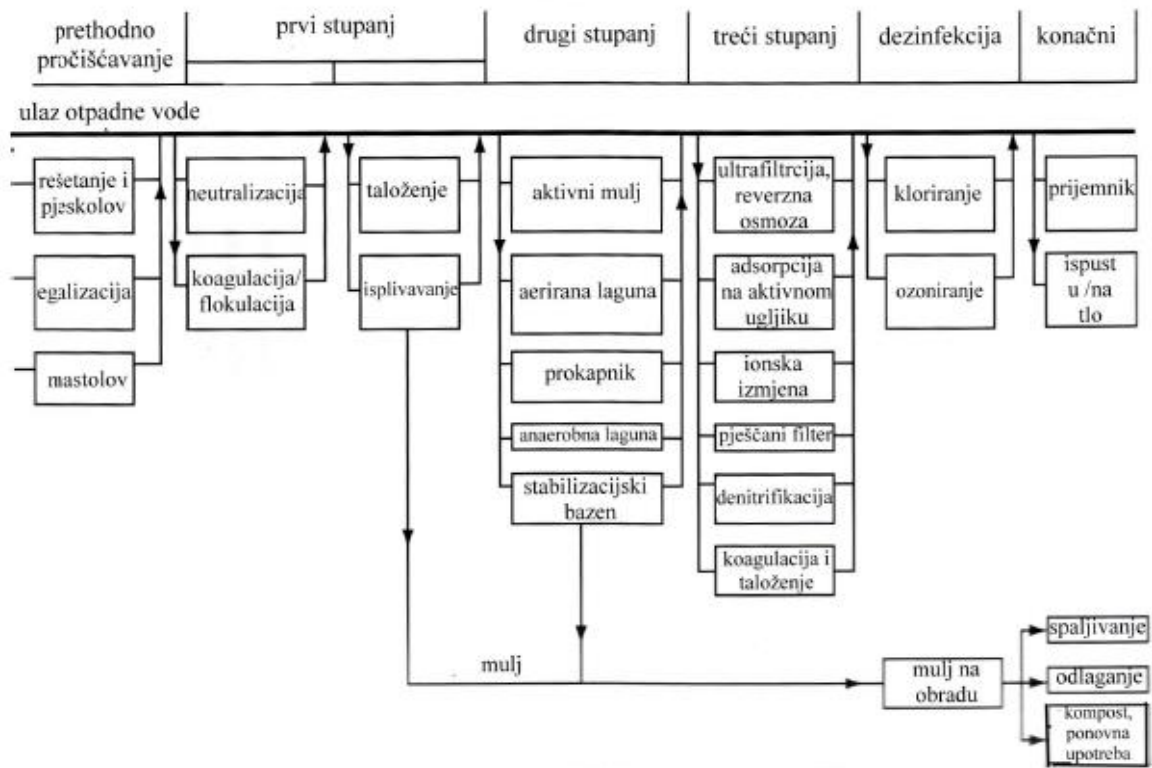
| prethodno pročišćavanje | prvi stupanj | drugi stupanj | treći stupanj | dezinfekcija | konačni |
|---|---|---|---|---|---|

ulaz otpadne vode

rešetanje i pjeskolov

egalizacija

mastolov

neutralizacija

koagulacija/ flokulacija

taloženje

isplivavanje

aktivni mulj

aerirana laguna

prokapnik

anaerobna laguna

stabilizacijski bazen

ultrafiltrcija, reverzna osmoza

adsorpcija na aktivnom ugljiku

ionska izmjena

pješčani filter

denitrifikacija

koagulacija i taloženje

kloriranje

ozoniranje

prijemnik

ispust u /na tlo

mulj

mulj na obradu

spaljivanje

odlaganje

kompost, ponovna upotreba